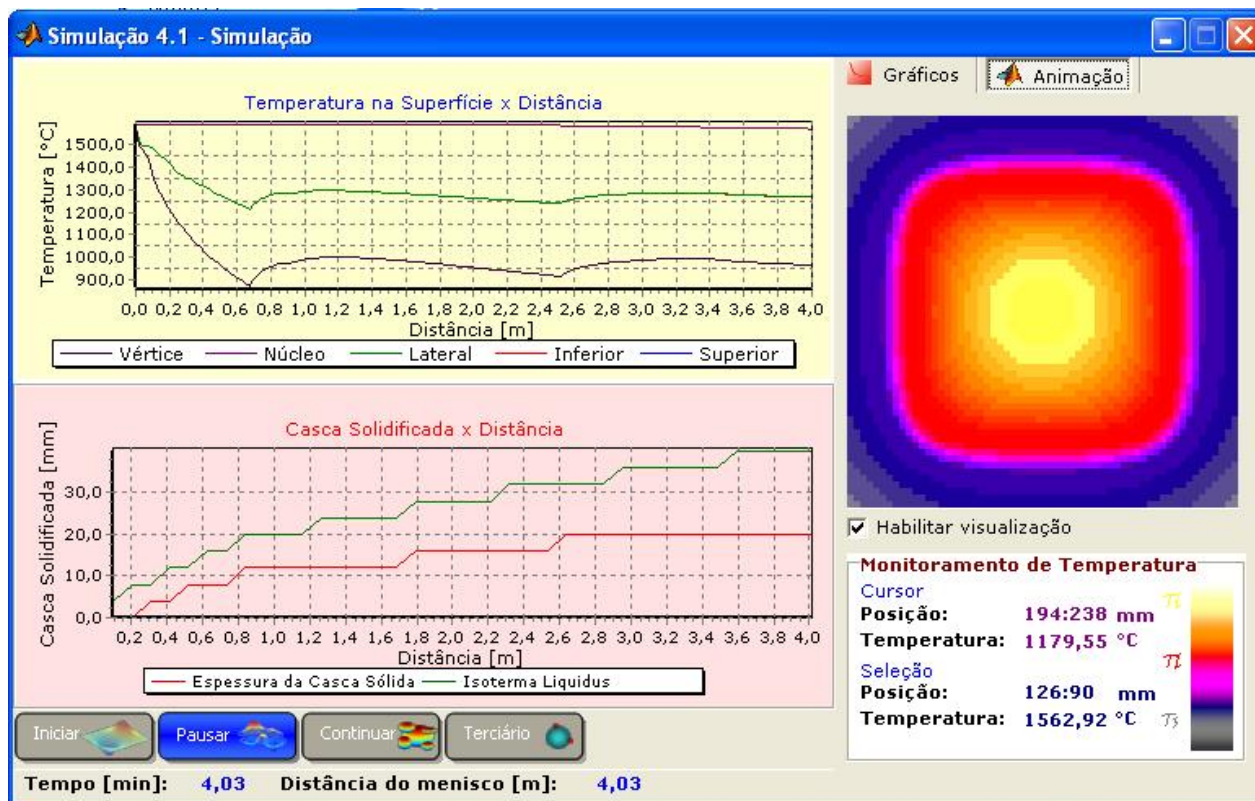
Simulação 4.1 - Simulação

Gráficos | Animação

Temperatura na Superfície x Distância

Temperatura [°C]

1500,0
1400,0
1300,0
1200,0
1100,0
1000,0
900,0

0,0 0,2 0,4 0,6 0,8 1,0 1,2 1,4 1,6 1,8 2,0 2,2 2,4 2,6 2,8 3,0 3,2 3,4 3,6 3,8 4,0

Distância [m]

Vértice — Núcleo — Lateral — Inferior — Superior

Casca Solidificada x Distância

Casca Solidificada [mm]

30,0
20,0
10,0
0,0

0,2 0,4 0,6 0,8 1,0 1,2 1,4 1,6 1,8 2,0 2,2 2,4 2,6 2,8 3,0 3,2 3,4 3,6 3,8 4,0

Distância [m]

Espessura da Casca Sólida — Isoterma Liquidus

Habilitar visualização

Monitoramento de Temperatura

Cursor
Posição: 194:238 mm
Temperatura: 1179,55 °C

Seleção
Posição: 126:90 mm
Temperatura: 1562,92 °C

$T_1$
$T_2$
$T_3$

Iniciar | Pausar | Continuar | Terciário

Tempo [min]: 4,03 Distância do menisco [m]: 4,03